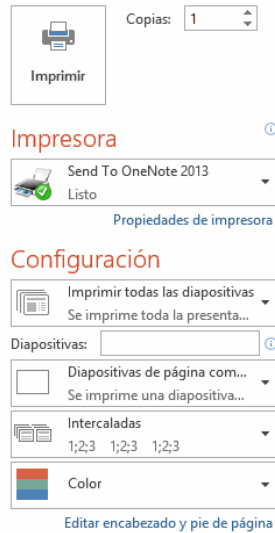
Imprimir

Copias: 1

Impresora

Send To OneNote 2013
Listo

Propiedades de impresora

Configuración

Imprimir todas las diapositivas
Se imprime toda la presenta...

Diapositivas:

Diapositivas de página com...
Se imprime una diapositiva...

Intercaladas
1;2;3 1;2;3 1;2;3

Color

Editar encabezado y pie de página